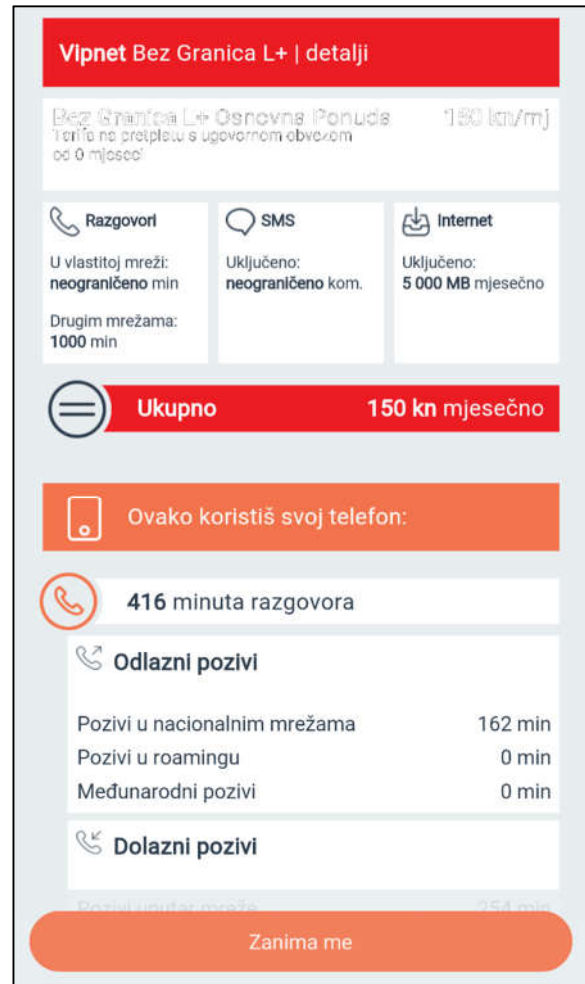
Vipnet Bez Granica L+ | detalji

Bez Granica L+ Osnovna Ponuda 150 kn/mj
Tarifa na pretplatu s ugovornom obvezom od 0 mjeseci

Razgovori
U vlastitoj mreži: neograničeno min
Drugim mrežama: 1000 min

SMS
Uključeno: neograničeno kom.

Internet
Uključeno: 5 000 MB mjesečno

Ukupno 150 kn mjesečno

Ovako koristiš svoj telefon:

416 minuta razgovora

Odlazni pozivi

Pozivi u nacionalnim mrežama 162 min
Pozivi u roamingu 0 min
Međunarodni pozivi 0 min

Dolazni pozivi

Pozivi unutar mreže 254 min

Zanima me